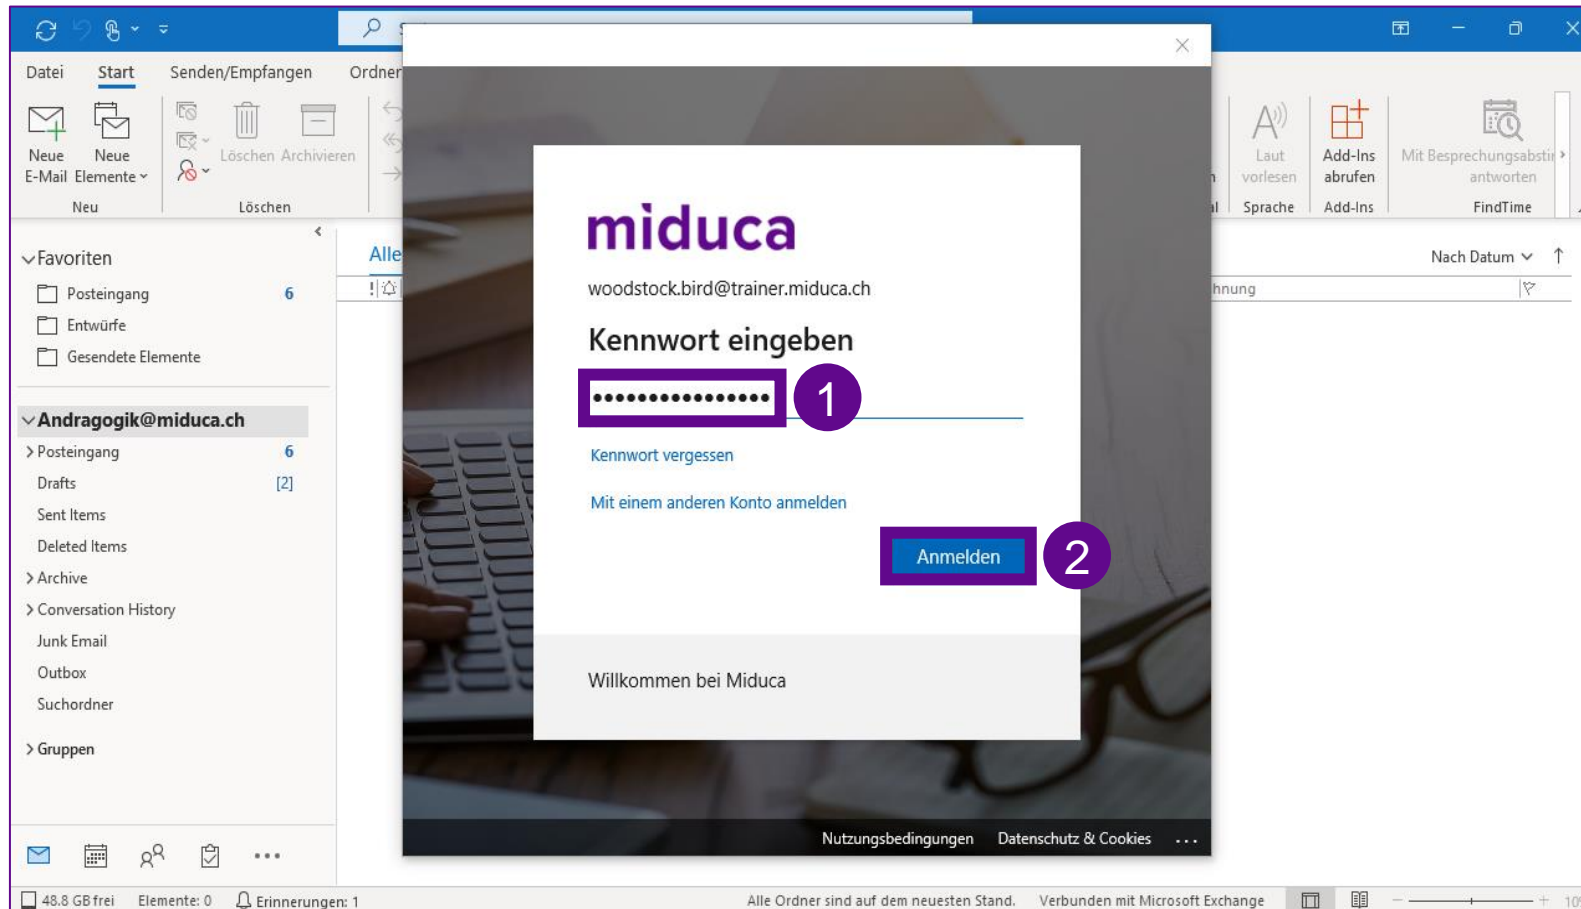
Datei Start Senden/Empfangen Ordner

Neue E-Mail Neue Elemente
Neu
Löschen Archivieren
Löschen

Laut vorlesen
Sprache
Add-Ins abrufen
Add-Ins
Mit Besprechungsabstir antworten
FindTime

Favoriten
Posteingang 6
Entwürfe
Gesendete Elemente

Andragogik@miduca.ch
Posteingang 6
Drafts [2]
Sent Items
Deleted Items
Archive
Conversation History
Junk Email
Outbox
Suchordner

Gruppen

Alle
Nach Datum
hnung

miduca
woodstock.bird@trainer.miduca.ch
Kennwort eingeben
•••••••••••••••
1
Kennwort vergessen
Mit einem anderen Konto anmelden
Anmelden
2
Willkommen bei Miduca

Nutzungsbedingungen Datenschutz & Cookies ...

48.8 GB frei Elemente: 0 Erinnerungen: 1 Alle Ordner sind auf dem neuesten Stand. Verbunden mit Microsoft Exchange